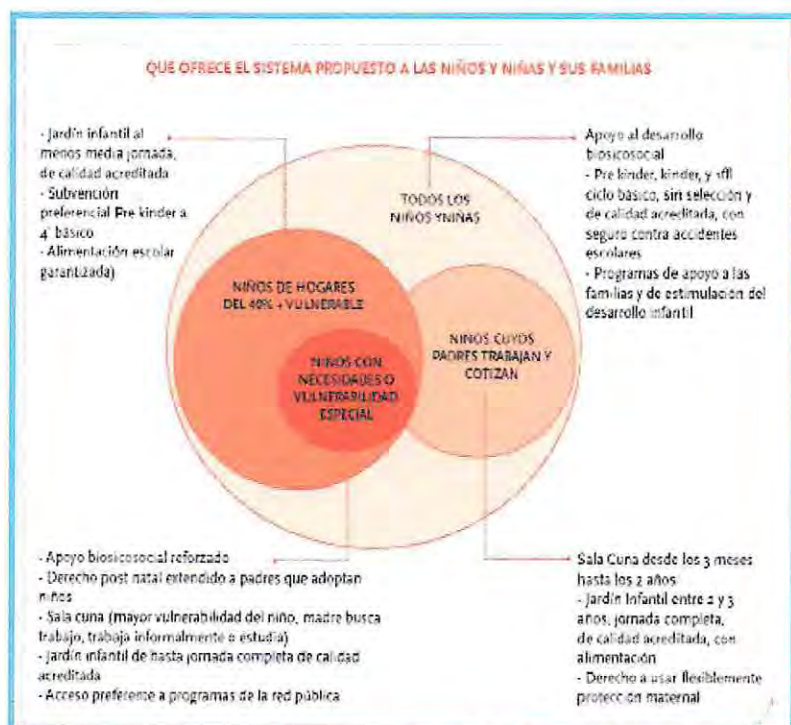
QUE OFRECE EL SISTEMA PROPUESTO A LAS NIÑOS Y NIÑAS Y SUS FAMILIAS

- Jardín infantil al menos media jornada, de calidad acreditada
- Subvención preferencial Pre kinder a 4° básico
- Alimentación escolar garantizada)

Apoyo al desarrollo biosicosocial
- Pre kinder, kinder, y 1ºll ciclo básico, sin selección y de calidad acreditada, con seguro contra accidentes escolares
- Programas de apoyo a las familias y de estimulación del desarrollo infantil

TODOS LOS NIÑOS YNIÑAS

NIÑOS DE HOGARES DEL 40% + VULNERABLE

NIÑOS CUYOS PADRES TRABAJAN Y COTIZAN

NIÑOS CON NECESIDADES O VULNERABILIDAD ESPECIAL

- Apoyo biosicosocial reforzado
- Derecho post natal extendido a padres que adoptan niños
- Sala cuna (mayor vulnerabilidad del niño, madre busca trabajo, trabaja informalmente o estudia)
- Jardín infantil de hasta jornada completa de calidad acreditada
- Acceso preferente a programas de la red pública

Sala Cuna desde los 3 meses hasta los 2 años
- Jardín Infantil entre 2 y 3 años, jornada completa, de calidad acreditada, con alimentación
- Derecho a usar flexiblemente protección maternal